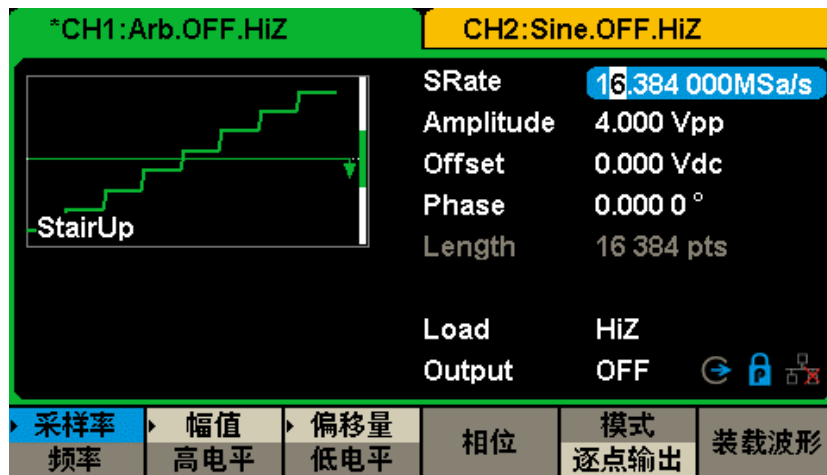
*CH1:Arb.OFF.HiZ

CH2:Sine.OFF.HiZ

StairUp

| | |
|---|---|
| SRate | 16.384 000MSa/s |
| Amplitude | 4.000 Vpp |
| Offset | 0.000 Vdc |
| Phase | 0.000 0 ° |
| Length | 16 384 pts |
| Load | HiZ |
| Output | OFF |

| 采样率 | 幅值 | 偏移量 | 相位 | 模式 | 装载波形 |
|---|---|---|---|---|---|
| 频率 | 高电平 | 低电平 | | 逐点输出 | |